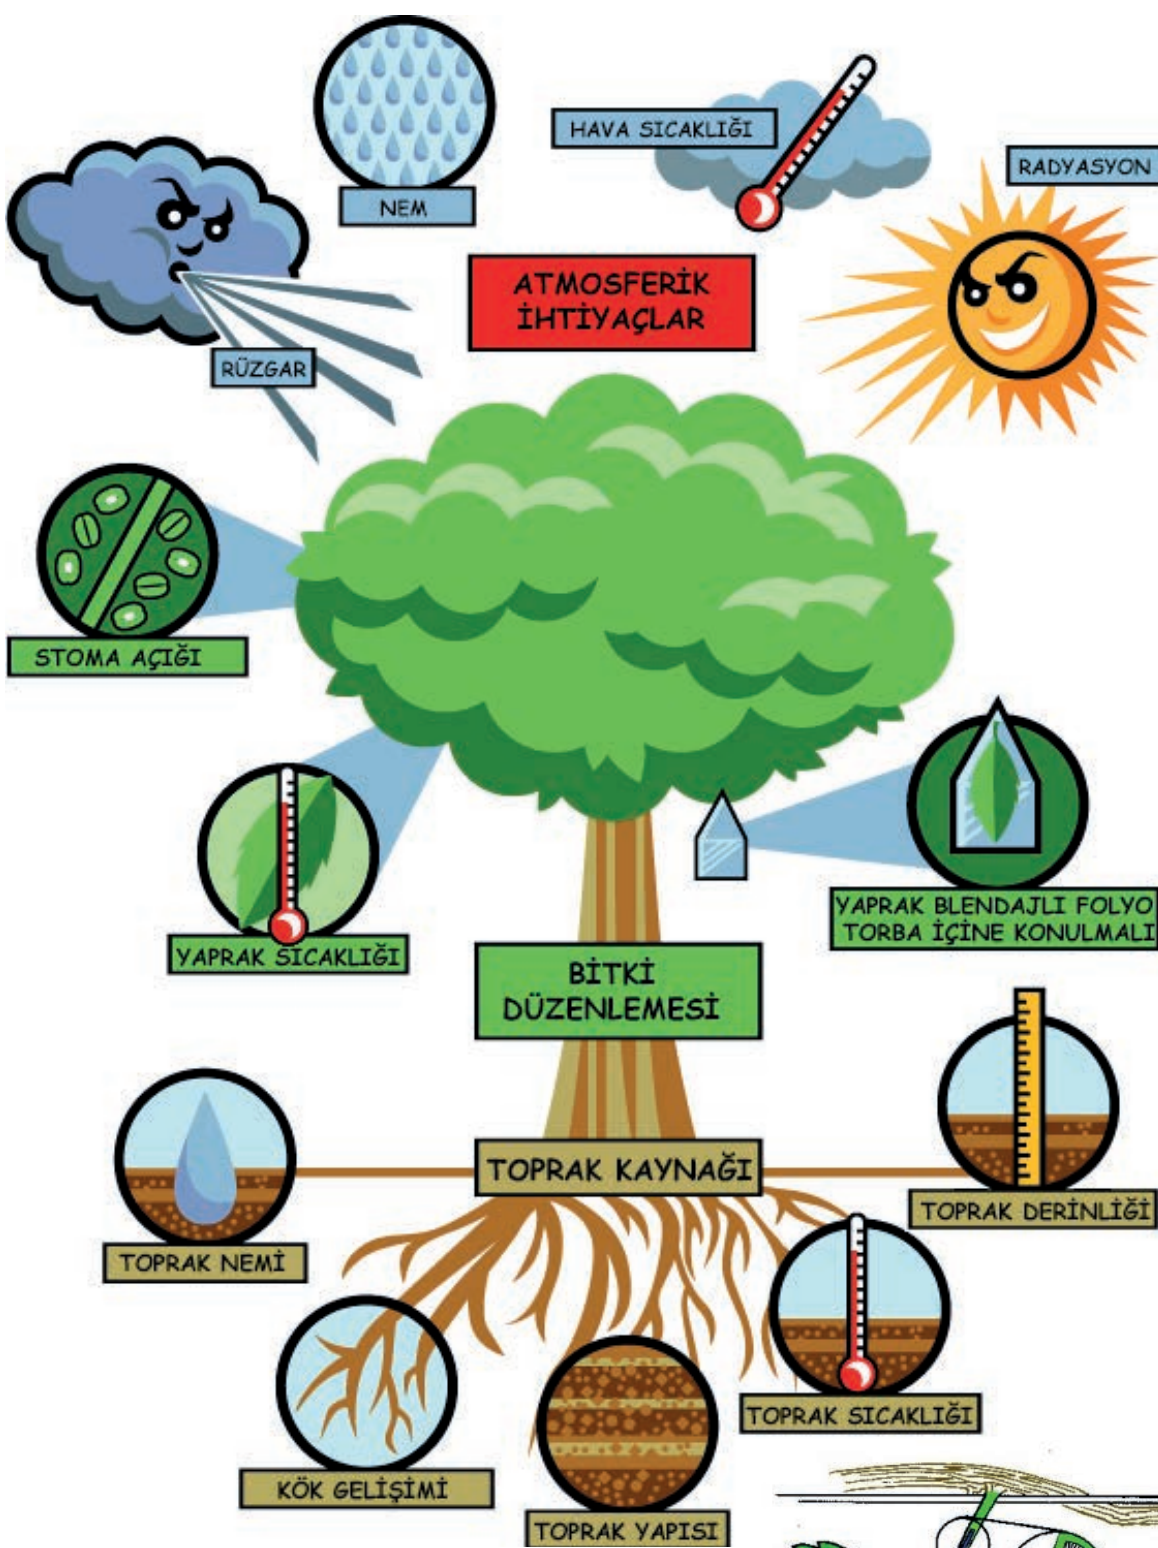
NEM

HAVA SICAKLIĞI

RADYASYON

ATMOSFERİK İHTİYAÇLAR

RÜZGAR

STOMA AÇIĞI

YAPRAK SICAKLIĞI

YAPRAK BLENDAJLI FOLYO TORBA İÇİNE KONULMALI

BİTKİ DÜZENLEMESİ

TOPRAK KAYNAĞI

TOPRAK DERİNLİĞİ

TOPRAK NEMİ

TOPRAK SICAKLIĞI

KÖK GELİŞİMİ

TOPRAK YAPISI